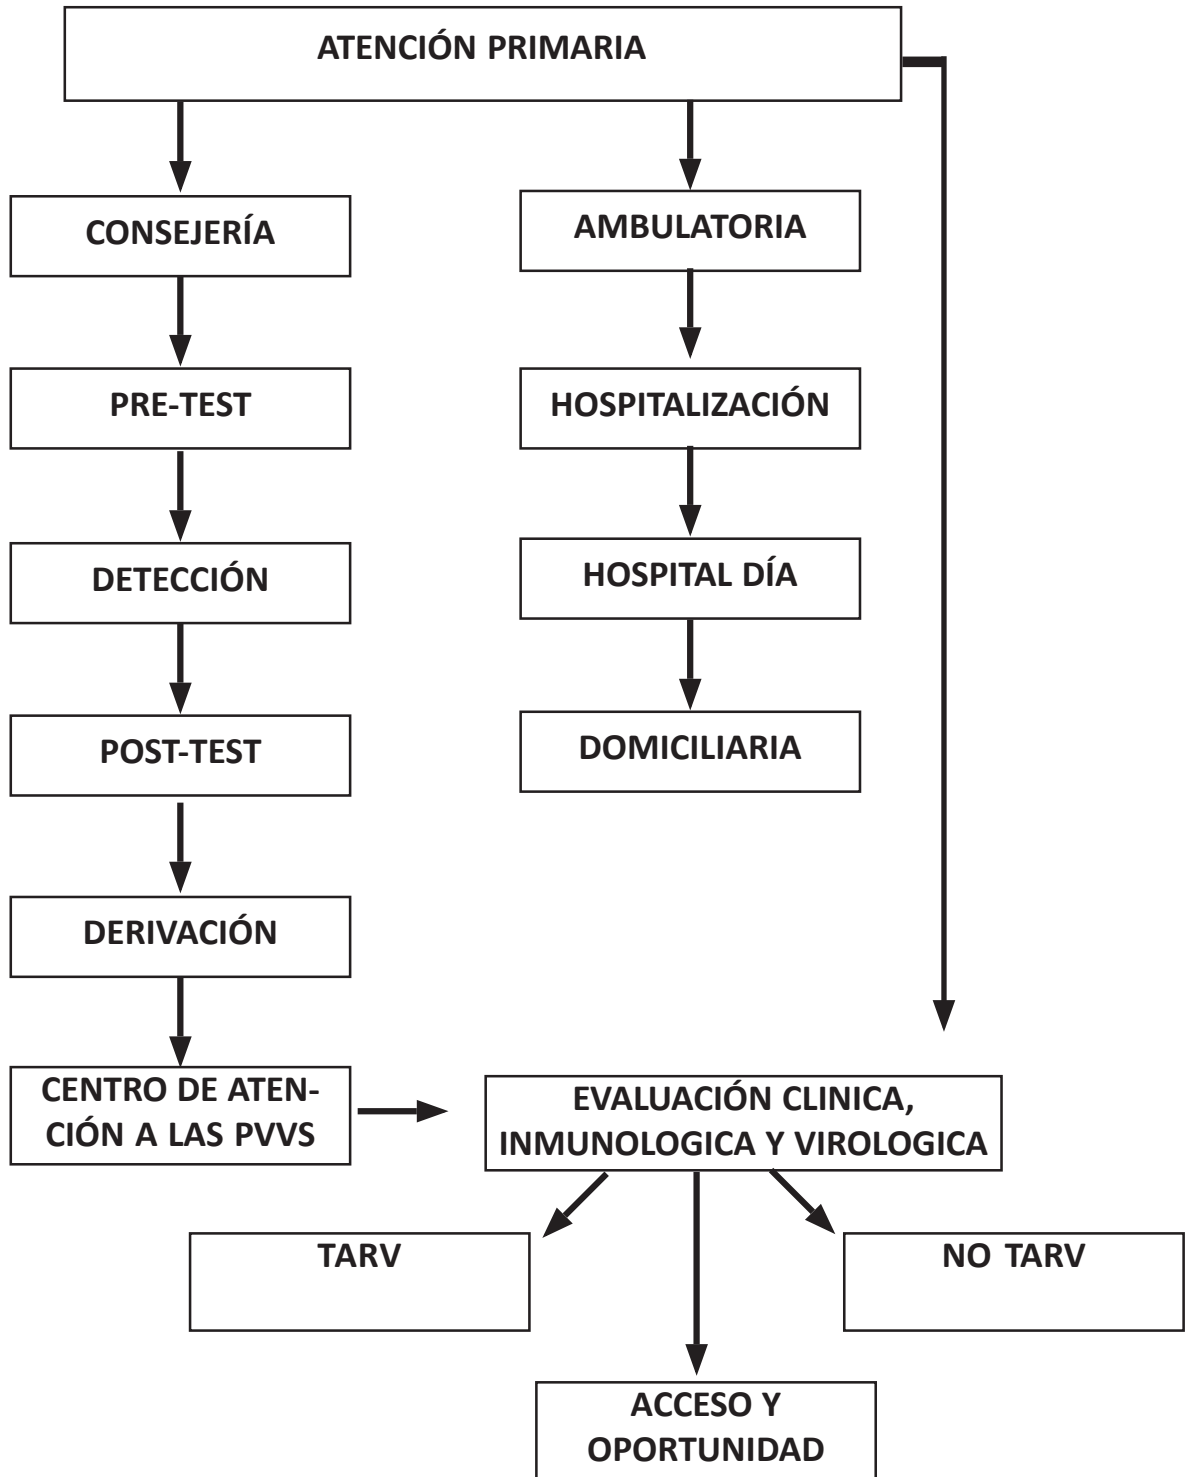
ATENCIÓN PRIMARIA

CONSEJERÍA

PRE-TEST

DETECCIÓN

POST-TEST

DERIVACIÓN

CENTRO DE ATENCIÓN A LAS PVVS

AMBULATORIA

HOSPITALIZACIÓN

HOSPITAL DÍA

DOMICILIARIA

EVALUACIÓN CLINICA, INMUNOLOGICA Y VIROLOGICA

TARV

NO TARV

ACCESO Y OPORTUNIDAD